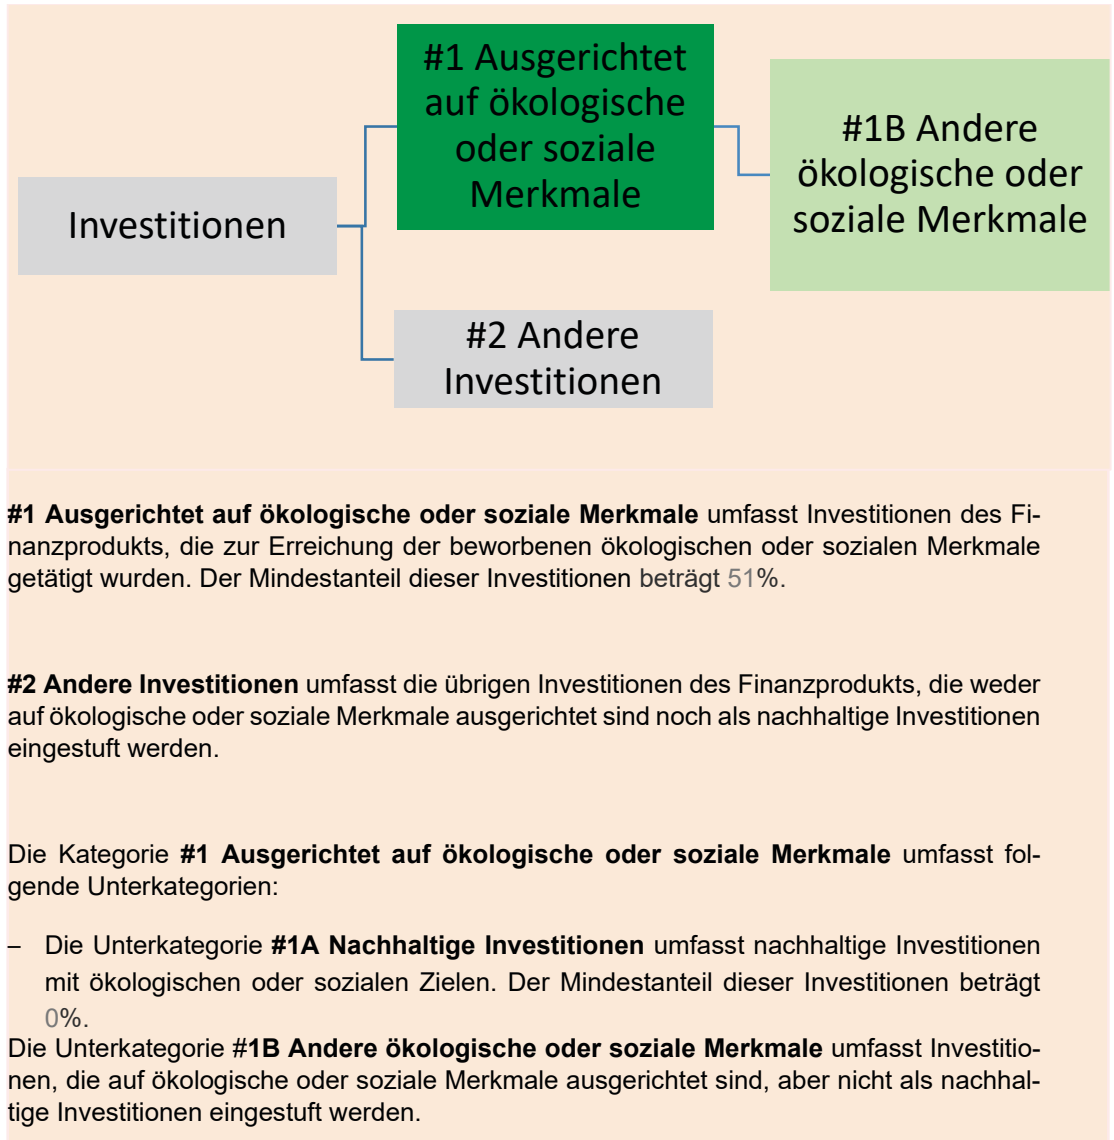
Investitionen

#1 Ausgerichtet auf ökologische oder soziale Merkmale

#1B Andere ökologische oder soziale Merkmale

#2 Andere Investitionen

**#1 Ausgerichtet auf ökologische oder soziale Merkmale** umfasst Investitionen des Finanzprodukts, die zur Erreichung der beworbenen ökologischen oder sozialen Merkmale getätigt wurden. Der Mindestanteil dieser Investitionen beträgt 51%.

**#2 Andere Investitionen** umfasst die übrigen Investitionen des Finanzprodukts, die weder auf ökologische oder soziale Merkmale ausgerichtet sind noch als nachhaltige Investitionen eingestuft werden.

Die Kategorie **#1 Ausgerichtet auf ökologische oder soziale Merkmale** umfasst folgende Unterkategorien:

– Die Unterkategorie **#1A Nachhaltige Investitionen** umfasst nachhaltige Investitionen mit ökologischen oder sozialen Zielen. Der Mindestanteil dieser Investitionen beträgt 0%.

Die Unterkategorie #**1B Andere ökologische oder soziale Merkmale** umfasst Investitionen, die auf ökologische oder soziale Merkmale ausgerichtet sind, aber nicht als nachhaltige Investitionen eingestuft werden.